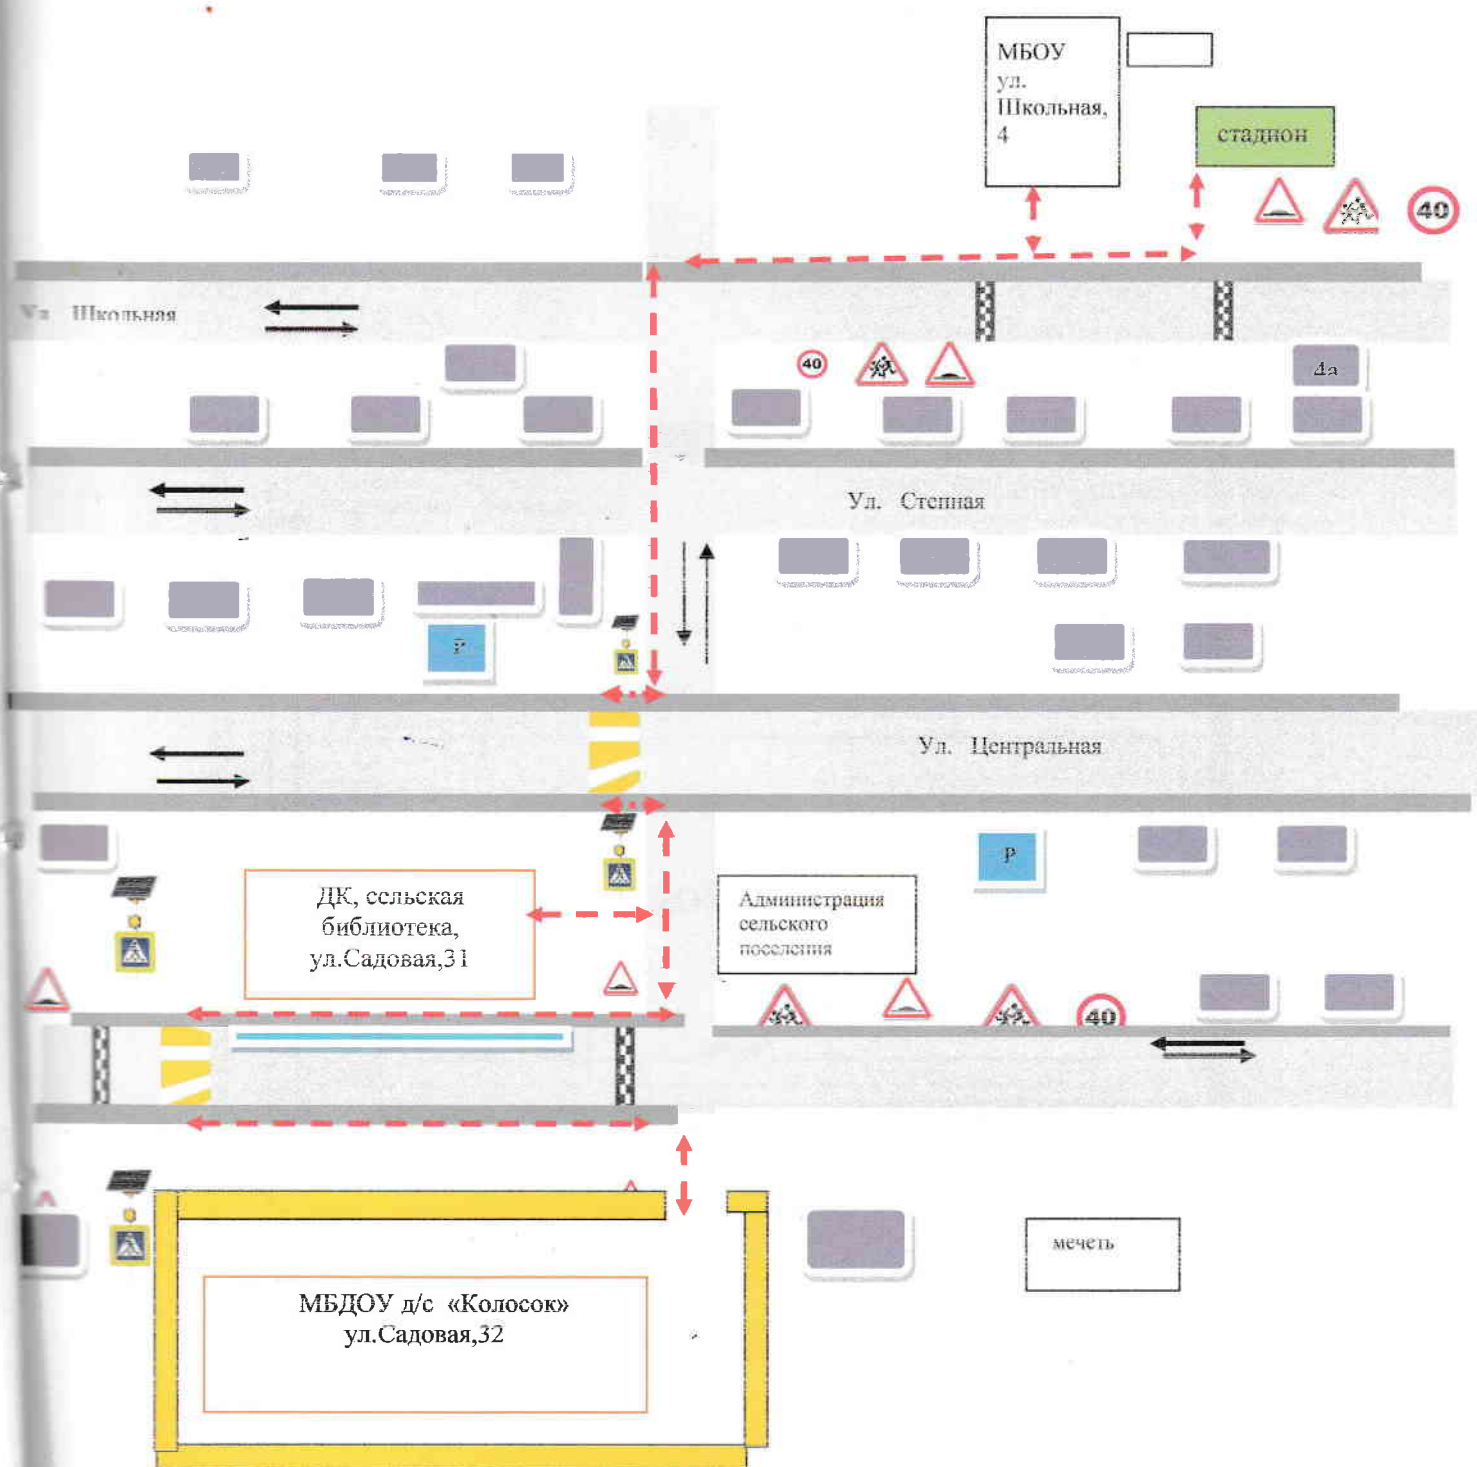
МБОУ ул. Школьная, 4

стадион

40

Ул. Школьная

40

4а

Ул. Степная

Р

Ул. Центральная

Р

ДК, сельская библиотека, ул.Садовая,31

Администрация сельского поселения

40

МБДОУ д/с «Колосок» ул.Садовая,32

мечеть